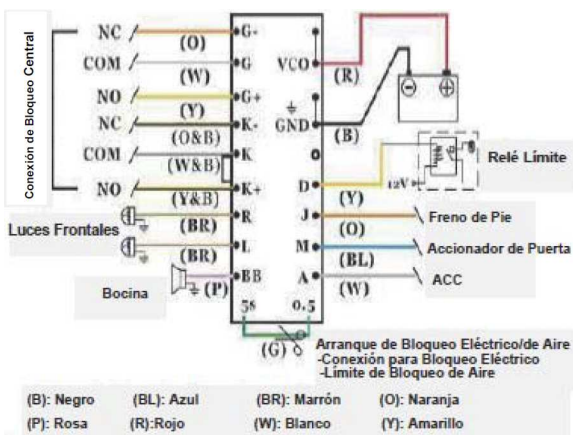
Conexión de Bloqueo Central

NC
(O)
G-
COM
(W)
G
NO
(Y)
G+
NC
(O&B)
K-
COM
(W&B)
K
NO
(Y&B)
K+
Luces Frontales
(BR)
R
(BR)
L
Bocina
(P)
BB
58
0.5
(G)

VCO
(R)
GND
(B)
Relé Límite
12V
D
(Y)
J
(O)
Freno de Pie
M
(BL)
Accionador de Puerta
A
(W)
ACC

Arranque de Bloqueo Eléctrico/de Aire
-Conexión para Bloqueo Eléctrico
-Límite de Bloqueo de Aire

(B): Negro (BL): Azul (BR): Marrón (O): Naranja
(P): Rosa (R):Rojo (W): Blanco (Y): Amarillo